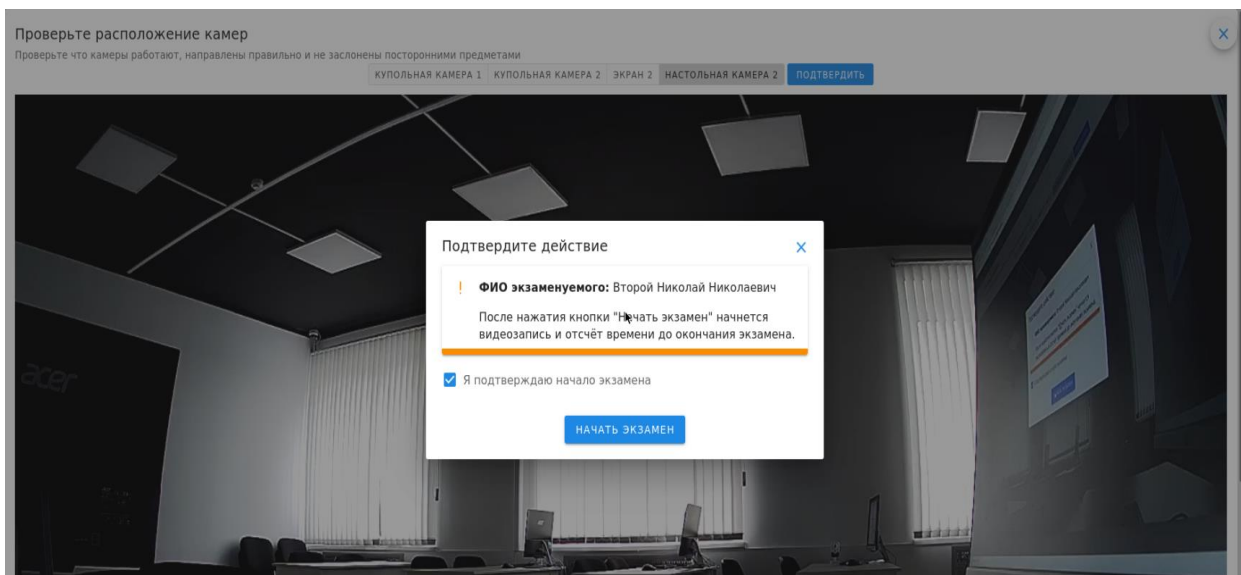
Проверьте расположение камер

Проверьте что камеры работают, направлены правильно и не заслонены посторонними предметами

КУПОЛЬНАЯ КАМЕРА 1 | КУПОЛЬНАЯ КАМЕРА 2 | ЭКРАН 2 | НАСТОЛЬНАЯ КАМЕРА 2 | ПОДТВЕРДИТЬ

×

acer

Подтвердите действие

×

! ФИО экзаменуемого: Второй Николай Николаевич

После нажатия кнопки "Начать экзамен" начнется видеозапись и отсчёт времени до окончания экзамена.

Я подтверждаю начало экзамена

НАЧАТЬ ЭКЗАМЕН